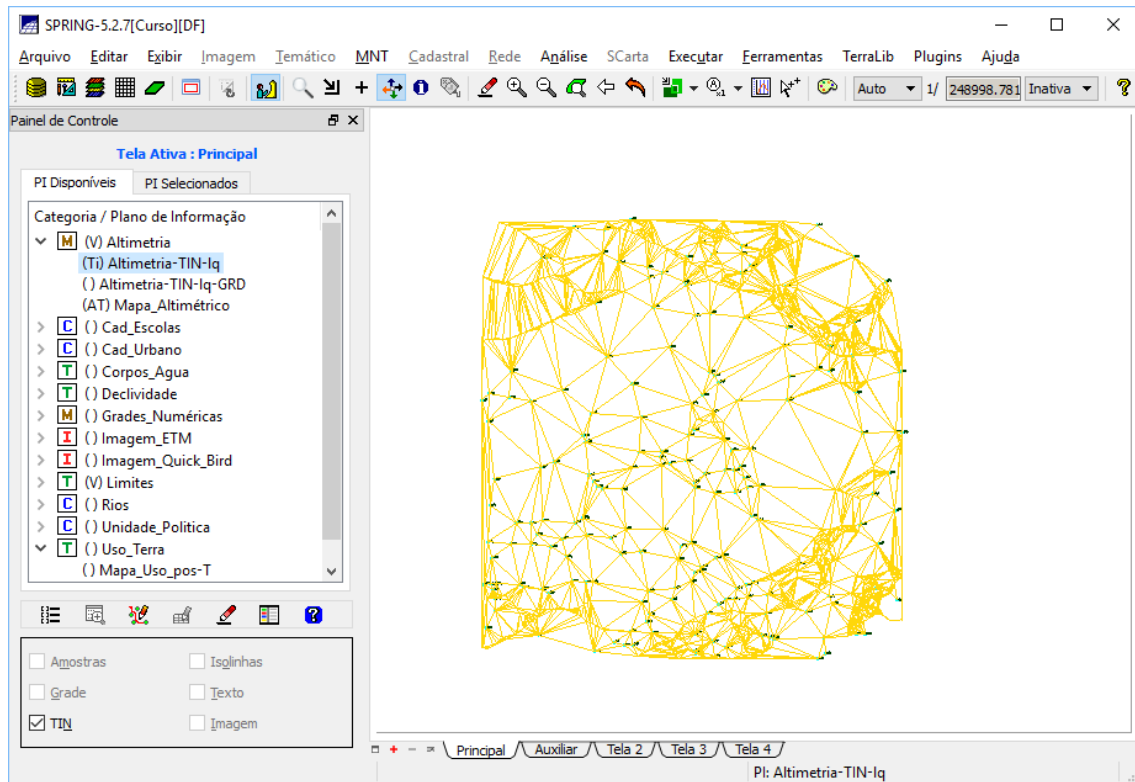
SPRING-5.2.7[Curso][DF]

Arquivo Editar Exibir Imagem Temático MNT Cadastral Rede Análise SCarta Executar Ferramentas TerraLib Plugins Ajuda

Auto 1/ 248998.781 Inativa

Painel de Controle

Tela Ativa : Principal

PI Disponíveis PI Selecionados

Categoria / Plano de Informação
(V) Altimetria
(Ti) Altimetria-TIN-Iq
() Altimetria-TIN-Iq-GRD
(AT) Mapa_Altimétrico
() Cad_Escolas
() Cad_Urbano
() Corpos_Agua
() Declividade
() Grades_Numéricas
() Imagem_ETM
() Imagem_Quick_Bird
(V) Limites
() Rios
() Unidade_Politica
() Uso_Terra
() Mapa_Uso_pos-T

Amostras
Isolinhas
Grade
Texto
TIN
Imagem

Principal Auxiliar Tela 2 Tela 3 Tela 4

PI: Altimetria-TIN-Iq